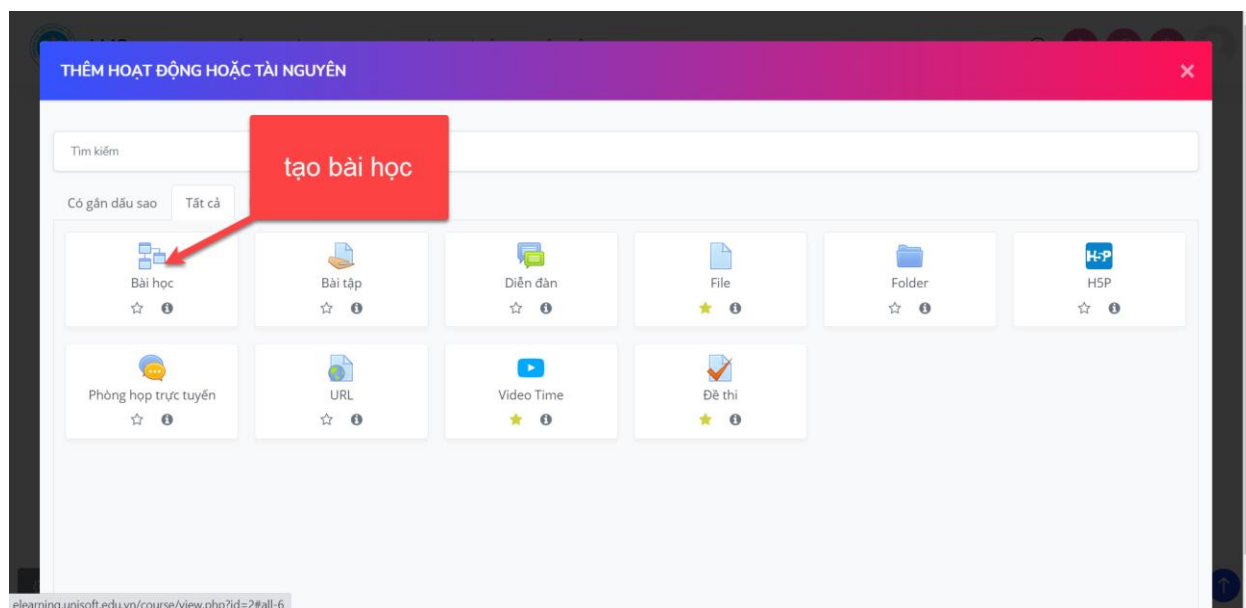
THÊM HOẠT ĐỘNG HOẶC TÀI NGUYÊN

×

Tìm kiếm

tạo bài học

Có gắn dấu sao

Tất cả

Bài học

Bài tập

Diễn đàn

File

Folder

H5P

H5P

Phòng họp trực tuyến

URL

Video Time

Đề thi

elearning.unisoft.edu.vn/course/view.php?id=2#all-6